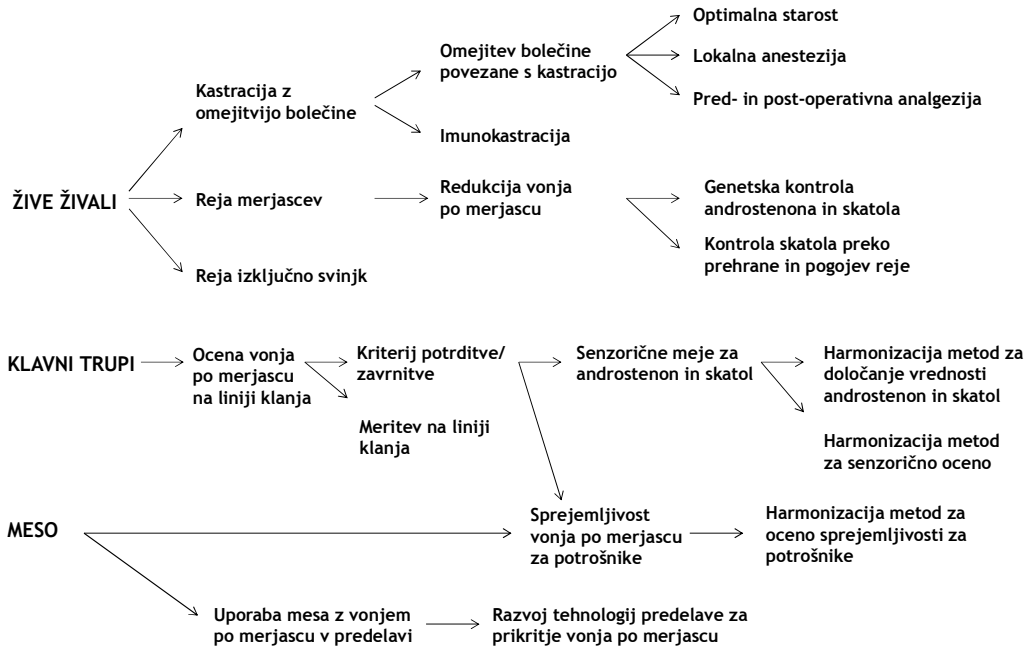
ŽIVE ŽIVALI

Kastracija z omejitvijo bolečine

Omejitev bolečine povezane s kastracijo

Optimalna starost

Lokalna anestezija

Pred- in post-operativna analgezija

Imunokastracija

Reja merjascev

Redukcija vonja po merjascu

Genetska kontrola androstenona in skatola

Kontrola skatola preko prehrane in pogojev reje

Reja izključno svinjk

KLAVNI TRUPI

Ocena vonja po merjascu na liniji klanja

Kriterij potrditve/zavrnitve

Meritev na liniji klanja

Senzorične meje za androstenon in skatol

Harmonizacija metod za določanje vrednosti androstenon in skatol

Harmonizacija metod za senzorično oceno

MESO

Sprejemljivost vonja po merjascu za potrošnike

Harmonizacija metod za oceno sprejemljivosti za potrošnike

Uporaba mesa z vonjem po merjascu v predelavi

Razvoj tehnologij predelave za prikritje vonja po merjascu